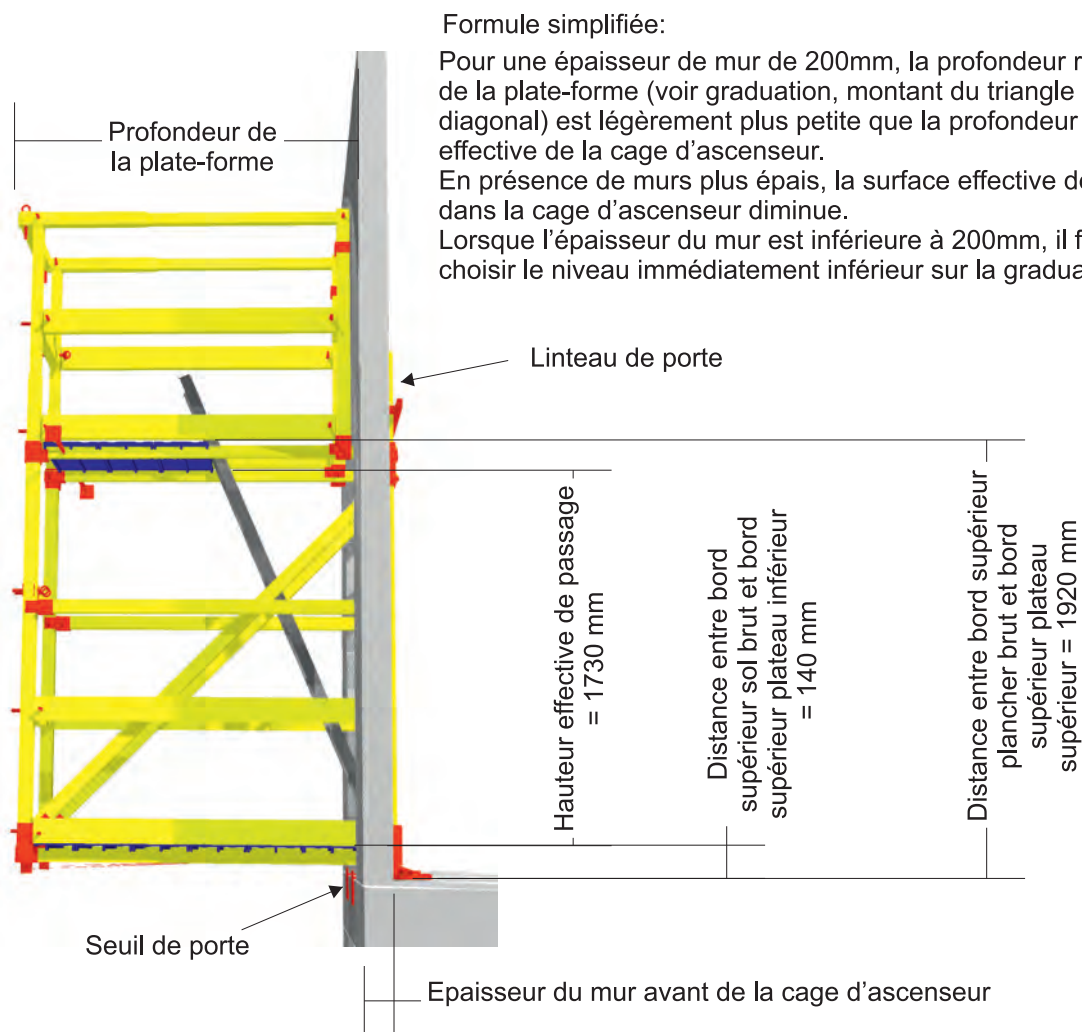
Formule simplifiée:

Pour une épaisseur de mur de 200mm, la profondeur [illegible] de la plate-forme (voir graduation, montant du triangle diagonal) est légèrement plus petite que la profondeur effective de la cage d'ascenseur.
En présence de murs plus épais, la surface effective d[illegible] dans la cage d'ascenseur diminue.
Lorsque l'épaisseur du mur est inférieure à 200mm, il f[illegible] choisir le niveau immédiatement inférieur sur la gradua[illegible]

Profondeur de la plate-forme

Linteau de porte

Hauteur effective de passage = 1730 mm

Distance entre bord supérieur sol brut et bord supérieur plateau inférieur = 140 mm

Distance entre bord supérieur plancher brut et bord supérieur plateau supérieur = 1920 mm

Seuil de porte

Epaisseur du mur avant de la cage d'ascenseur